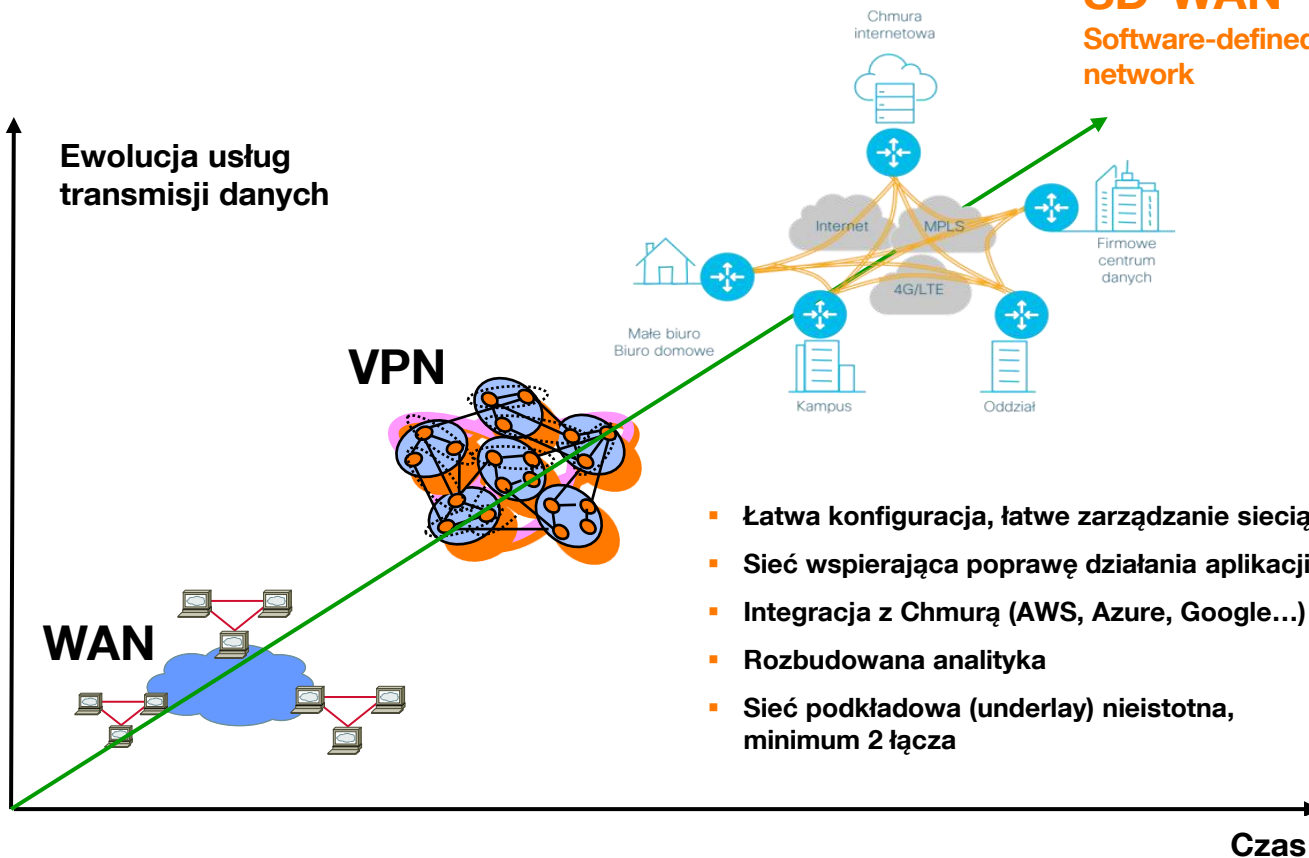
Ewolucja usług transmisji danych

Chmura internetowa

SD-WAN
Software-defined network

Internet

MPLS

4G/LTE

Firmowe centrum danych

Małe biuro Biuro domowe

Kampus

Oddział

VPN

WAN

- Łatwa konfiguracja, łatwe zarządzanie siecią
- Sieć wspierająca poprawę działania aplikacji
- Integracja z Chmurą (AWS, Azure, Google…)
- Rozbudowana analityka
- Sieć podkładowa (underlay) nieistotna, minimum 2 łącza

Czas